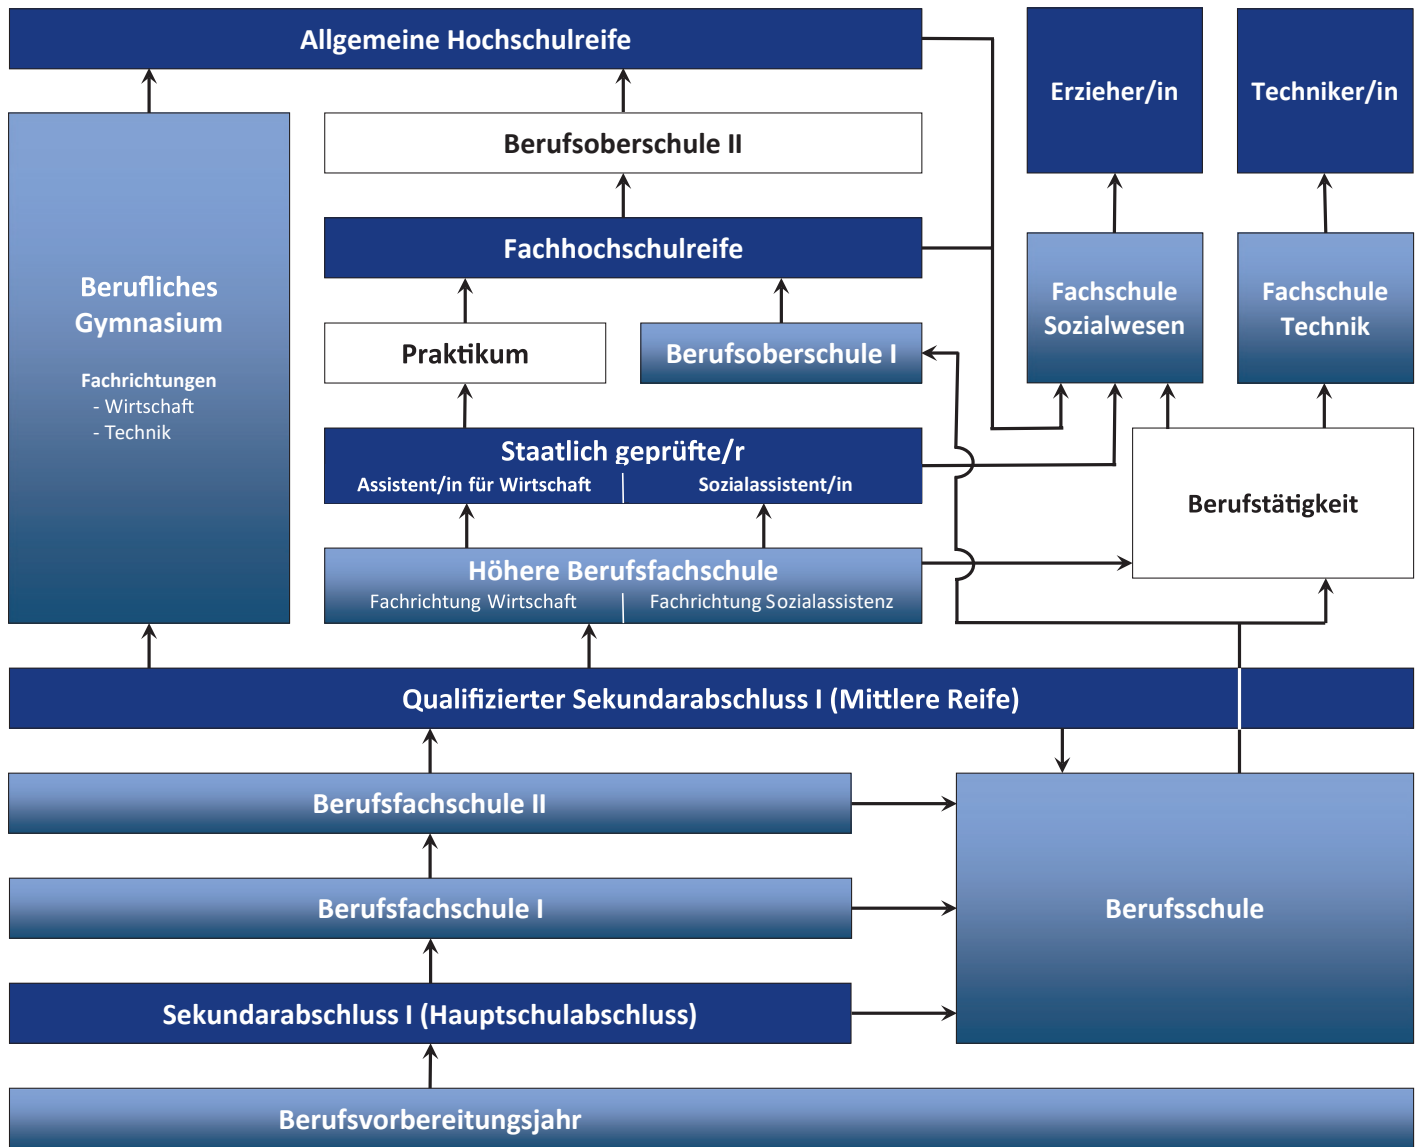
Allgemeine Hochschulreife

Erzieher/in

Techniker/in

Berufliches Gymnasium

Fachrichtungen
- Wirtschaft
- Technik

Berufsoberschule II

Fachhochschulreife

Fachschule Sozialwesen

Fachschule Technik

Praktikum

Berufsoberschule I

Staatlich geprüfte/r
Assistent/in für Wirtschaft | Sozialassistent/in

Berufstätigkeit

Höhere Berufsfachschule
Fachrichtung Wirtschaft | Fachrichtung Sozialassistenz

Qualifizierter Sekundarabschluss I (Mittlere Reife)

Berufsfachschule II

Berufsfachschule I

Berufsschule

Sekundarabschluss I (Hauptschulabschluss)

Berufsvorbereitungsjahr